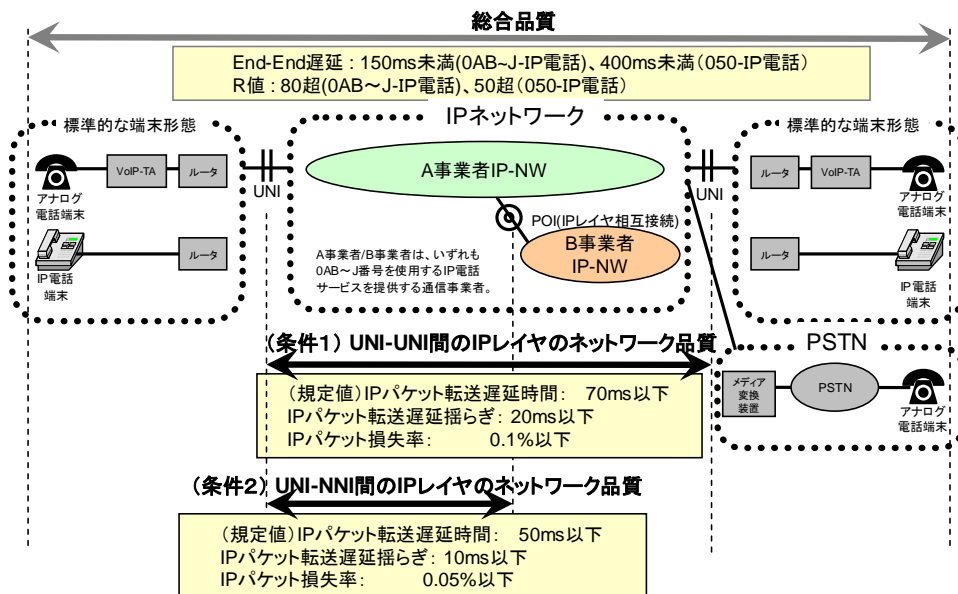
総合品質

End-End遅延：150ms未満(0AB~J-IP電話)、400ms未満（050-IP電話）
R値：80超(0AB～J-IP電話)、50超（050-IP電話）

標準的な端末形態

アナログ電話端末

VoIP-TA

ルータ

IP電話端末

ルータ

UNI

IPネットワーク

A事業者IP-NW

POI(IPレイヤ相互接続)

B事業者 IP-NW

A事業者/B事業者は、いずれも0AB～J番号を使用するIP電話サービスを提供する通信事業者。

UNI

標準的な端末形態

ルータ

VoIP-TA

アナログ電話端末

ルータ

IP電話端末

（条件1）UNI-UNI間のIPレイヤのネットワーク品質

（規定値）IPパケット転送遅延時間： 70ms以下
IPパケット転送遅延揺らぎ：20ms以下
IPパケット損失率： 0.1%以下

PSTN

メディア変換装置

PSTN

アナログ電話端末

（条件2）UNI-NNI間のIPレイヤのネットワーク品質

（規定値）IPパケット転送遅延時間： 50ms以下
IPパケット転送遅延揺らぎ：10ms以下
IPパケット損失率： 0.05%以下